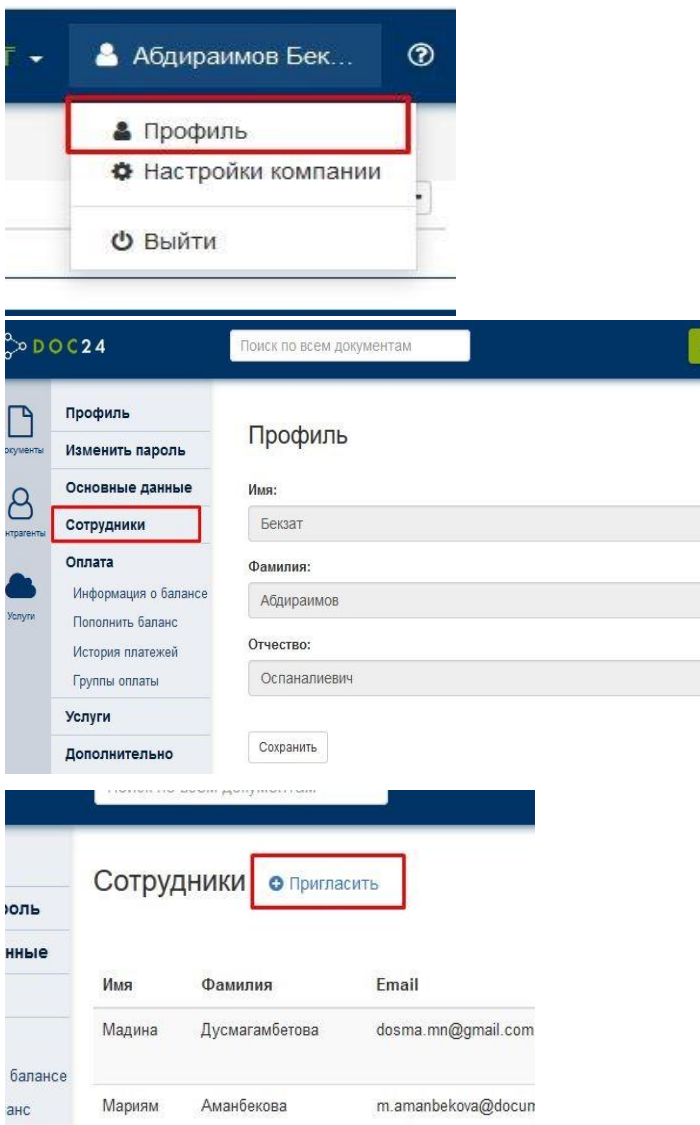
Абдираимов Бек...

Профиль
Настройки компании
Выйти

DOC24
Поиск по всем документам

окументы
нтрагенты
Услуги

Профиль
Изменить пароль
Основные данные
Сотрудники
Оплата
Информация о балансе
Пополнить баланс
История платежей
Группы оплаты
Услуги
Дополнительно

Профиль

Имя:
Бекзат
Фамилия:
Абдираимов
Отчество:
Оспаналиевич

Сохранить

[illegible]

оль
нные
балансе
анс

Сотрудники
Пригласить

| Имя | Фамилия | Email |
|---|---|---|
| Мадина | Дусмагамбетова | dosma.mn@gmail.com |
| Мариям | Аманбекова | m.amanbekova@docum |